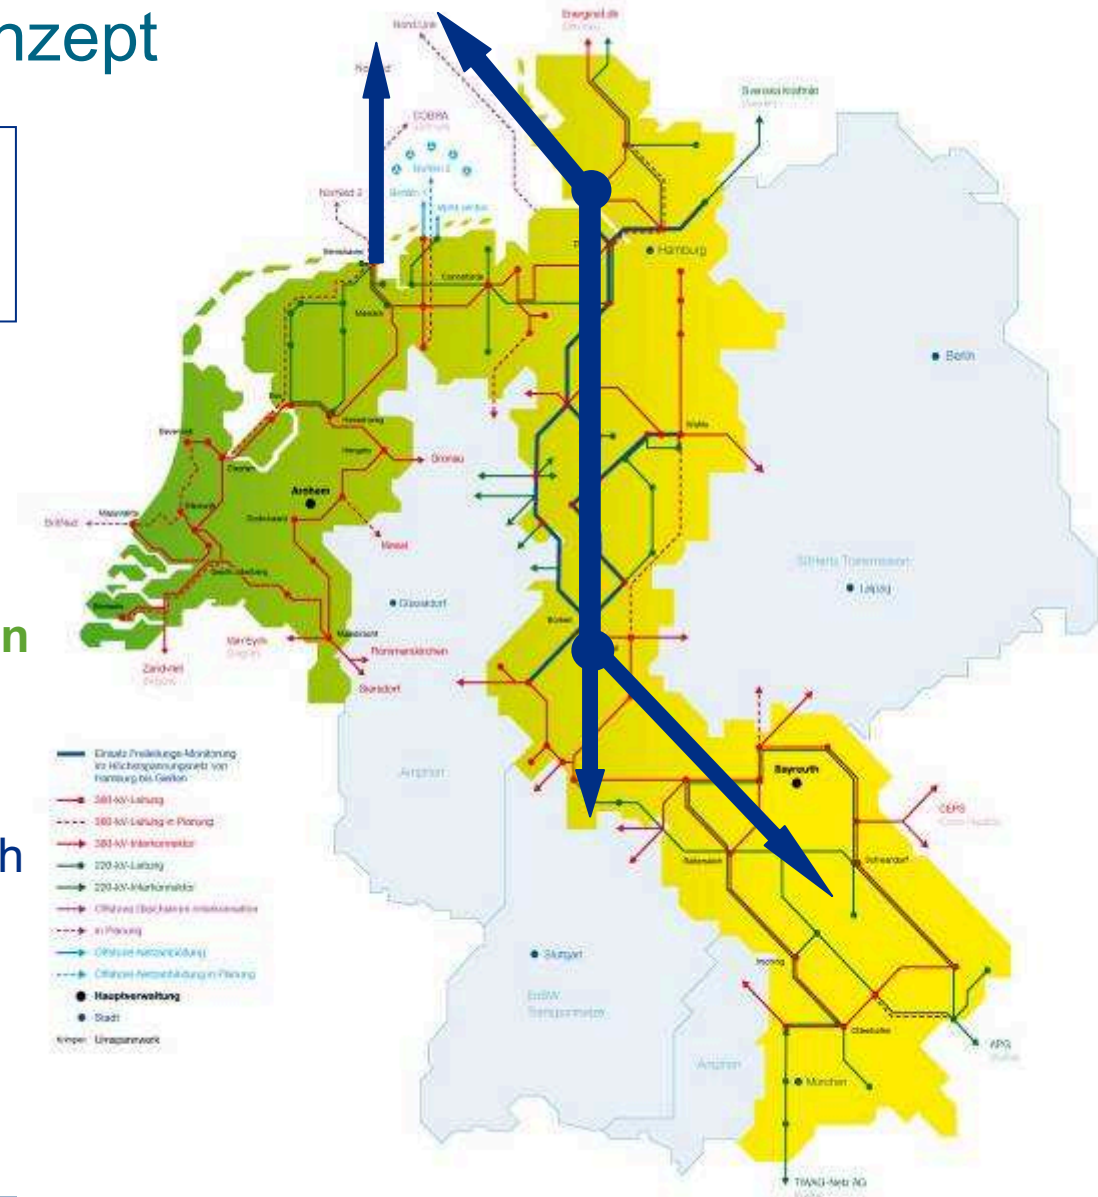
nzept

n

h

Nord Link

Energinet.dk

Nordlink

COBRA

Svenska kraftnät

Nordsee 2

Borkum

Alpha ventus

Nordlink 2

Hamburg

Berlin

Arnhem

Gronau

Wesel

Düsseldorf

Rommerskirchen

Siersdorf

Maasbracht

Zandvliet

Van Eyck

50Hertz Transmission

Leipzig

Amprion

Bayreuth

CEPS

Schwandorf

Stuttgart

EnBW Transportnetze

Amprion

München

APG

TenneT

Einsatz Freileitungs-Monitoring im Höchstspannungsnetz von Hamburg bis Gießen

380-kV-Leitung

380-kV-Leitung in Planung

380-kV-Interkonnektor

220-kV-Leitung

220-kV-Interkonnektor

Offshore Gleichstrom-Interkonnektor

in Planung

Offshore Netzanbindung

Offshore Netzanbindung in Planung

Hauptverwaltung

Stadt

Umspannwerk

TWAG-Netz AG